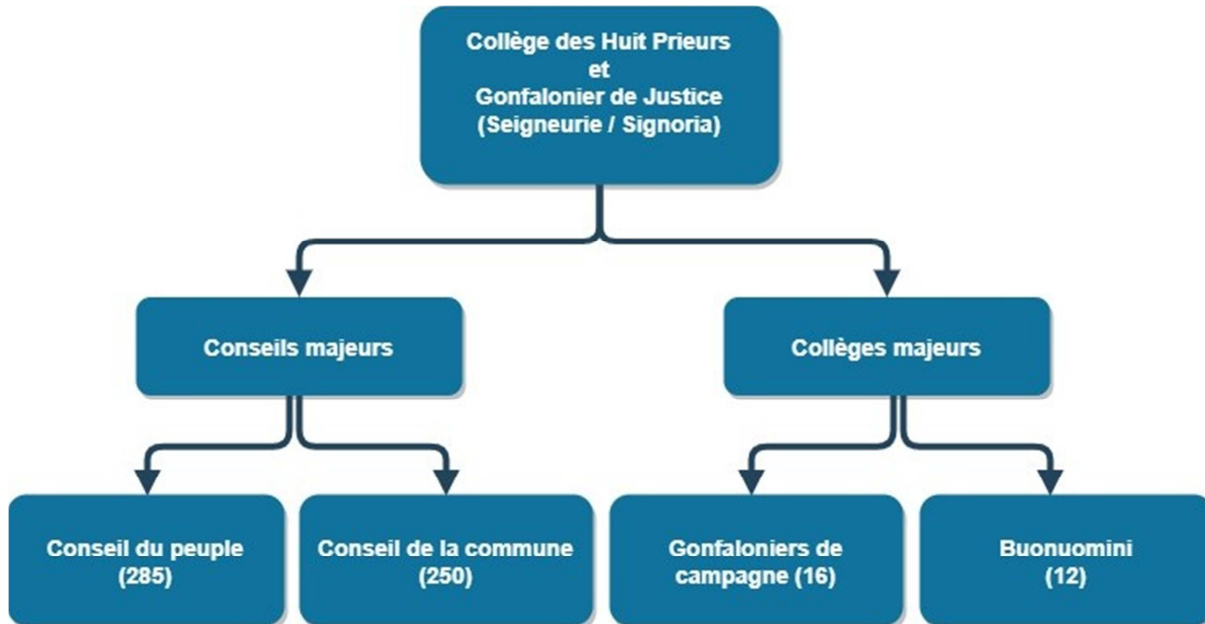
Collège des Huit Prieurs
et
Gonfalonier de Justice
(Seigneurie / Signoria)

Conseils majeurs

Collèges majeurs

Conseil du peuple
(285)

Conseil de la commune
(250)

Gonfaloniers de
campagne (16)

Buonuomini
(12)